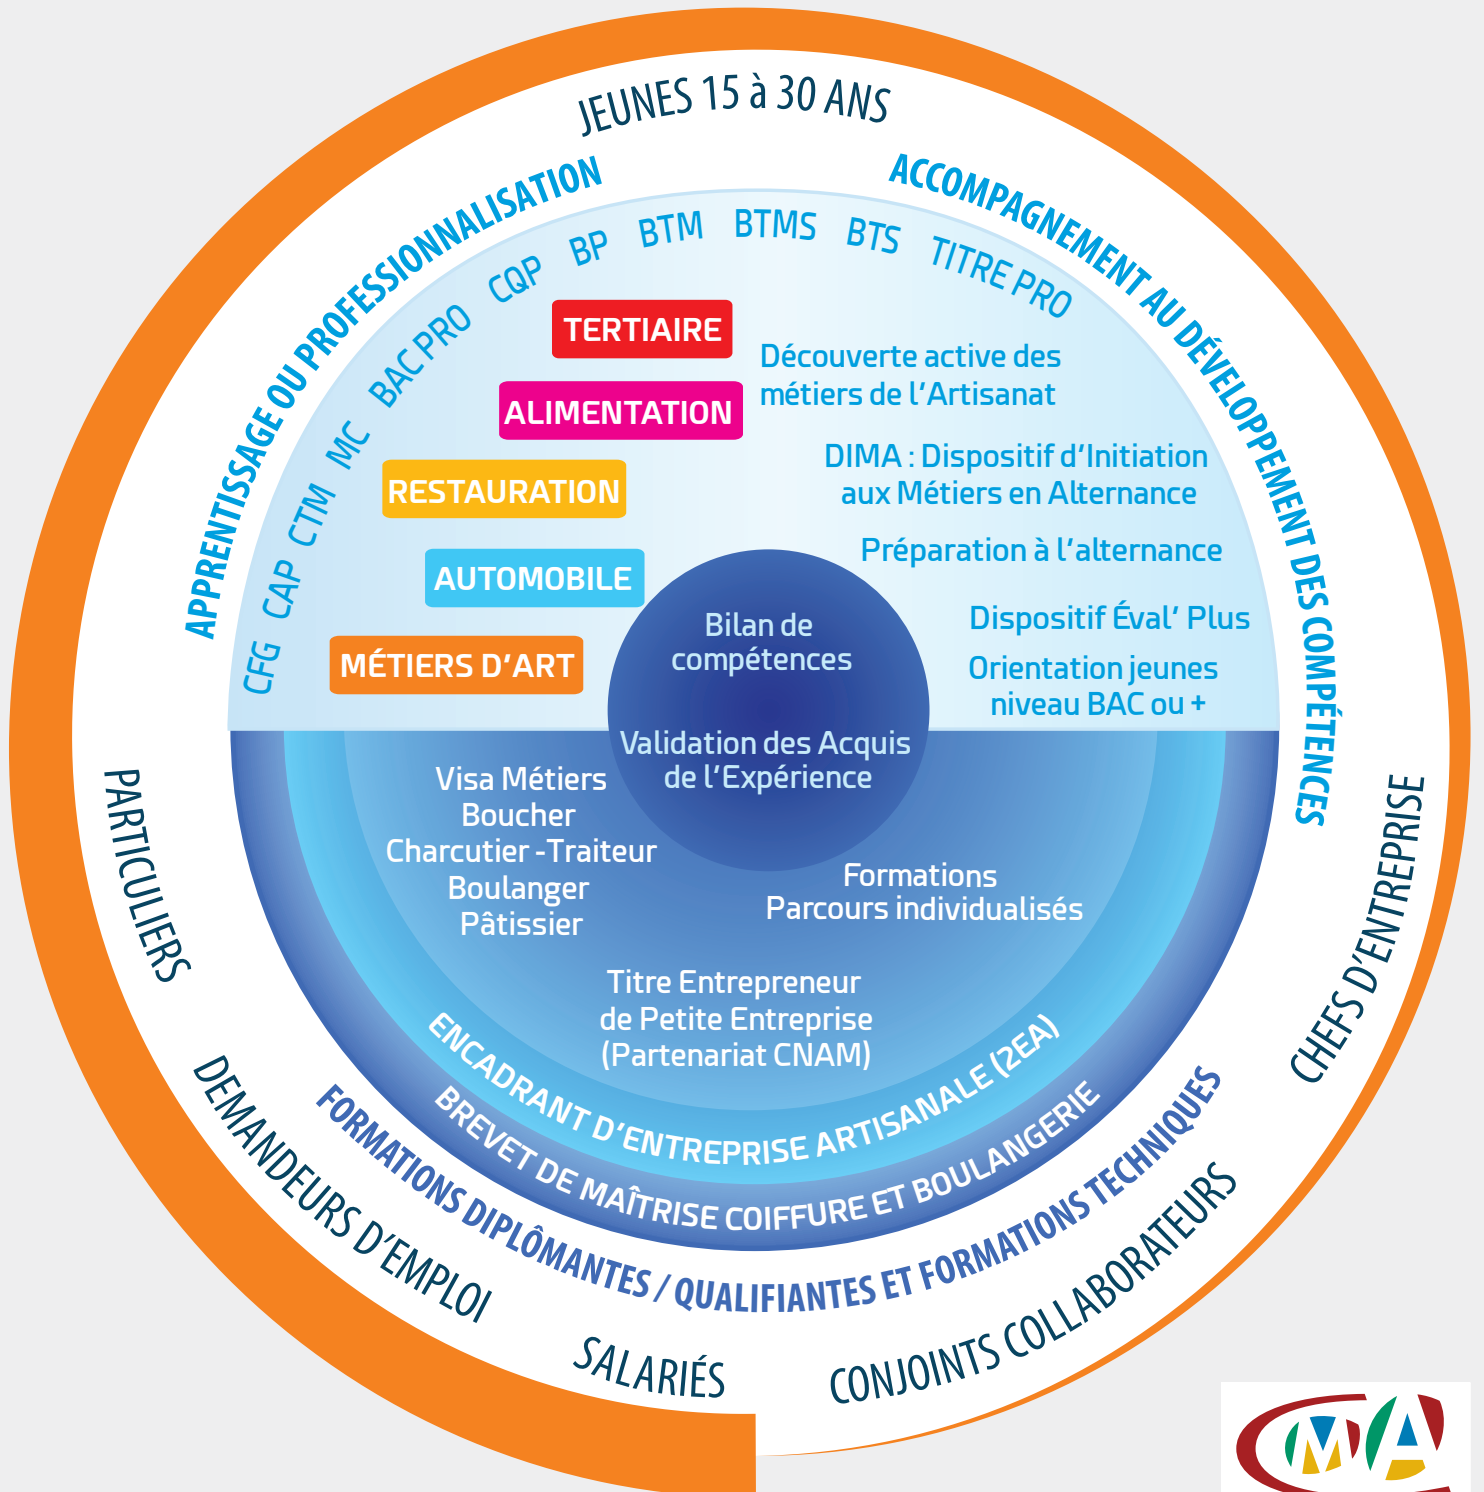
JEUNES 15 à 30 ANS

APPRENTISSAGE OU PROFESSIONNALISATION

ACCOMPAGNEMENT AU DÉVELOPPEMENT DES COMPÉTENCES

CFG CAP CTM MC BAC PRO CQP BP BTM BTMS BTS TITRE PRO

TERTIAIRE

ALIMENTATION

RESTAURATION

AUTOMOBILE

MÉTIERS D'ART

Découverte active des métiers de l'Artisanat

DIMA : Dispositif d'Initiation aux Métiers en Alternance

Préparation à l'alternance

Dispositif Éval' Plus

Orientation jeunes niveau BAC ou +

Bilan de compétences

Validation des Acquis de l'Expérience

Visa Métiers Boucher Charcutier -Traiteur Boulanger Pâtissier

Formations Parcours individualisés

Titre Entrepreneur de Petite Entreprise (Partenariat CNAM)

ENCADRANT D'ENTREPRISE ARTISANALE (2EA)

BREVET DE MAÎTRISE COIFFURE ET BOULANGERIE

FORMATIONS DIPLÔMANTES / QUALIFIANTES ET FORMATIONS TECHNIQUES

PARTICULIERS

DEMANDEURS D'EMPLOI

SALARIÉS

CONJOINTS COLLABORATEURS

CHEFS D'ENTREPRISE

CMA